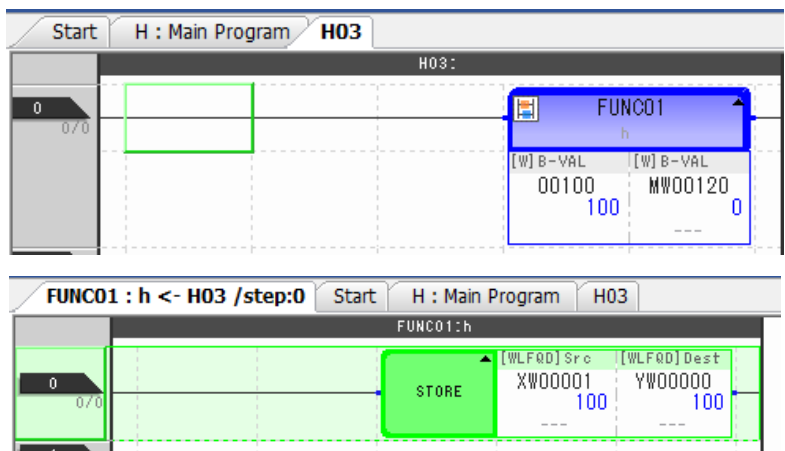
Start | H : Main Program | H03

H03:

0
0/0

FUNC01
h

[W] B-VAL
00100
100
[W] B-VAL
MW00120
0
---

FUNC01 : h <- H03 /step:0 | Start | H : Main Program | H03

FUNC01:h

0
0/0

STORE

[WLFQD] Src
XW00001
100
---
[WLFQD] Dest
YW00000
100
---